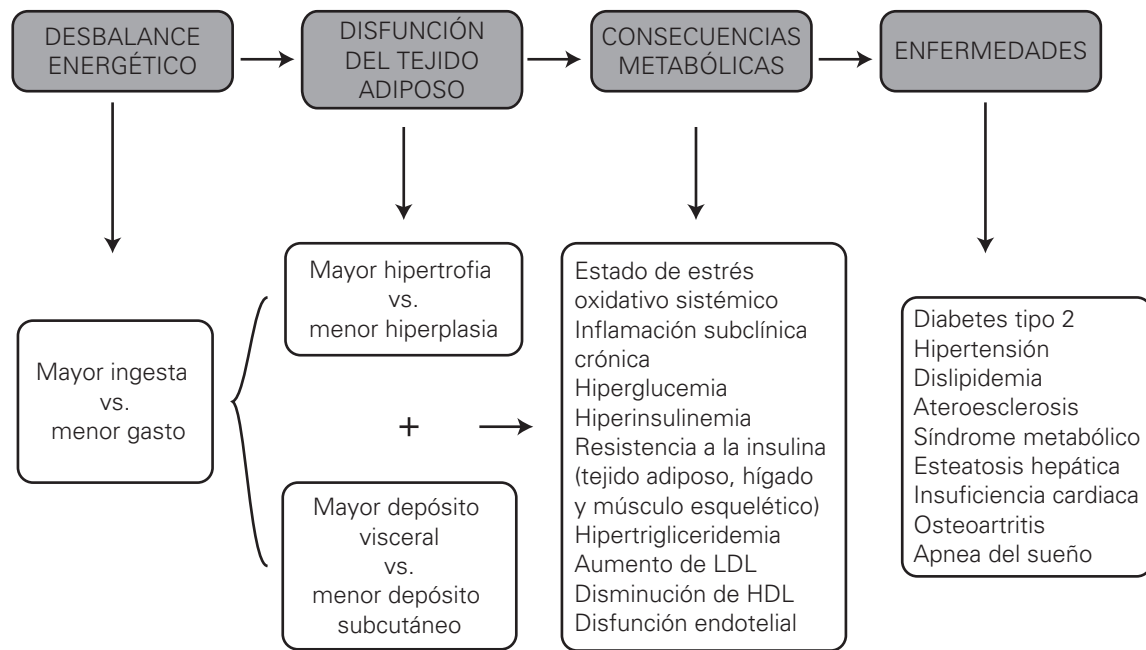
DESBALANCE ENERGÉTICO

DISFUNCIÓN DEL TEJIDO ADIPOSO

CONSECUENCIAS METABÓLICAS

ENFERMEDADES

Mayor ingesta vs. menor gasto

Mayor hipertrofia vs. menor hiperplasia

+

Mayor depósito visceral vs. menor depósito subcutáneo

Estado de estrés oxidativo sistémico
Inflamación subclínica crónica
Hiperglucemia
Hiperinsulinemia
Resistencia a la insulina (tejido adiposo, hígado y músculo esquelético)
Hipertrigliceridemia
Aumento de LDL
Disminución de HDL
Disfunción endotelial

Diabetes tipo 2
Hipertensión
Dislipidemia
Ateroesclerosis
Síndrome metabólico
Esteatosis hepática
Insuficiencia cardiaca
Osteoartritis
Apnea del sueño